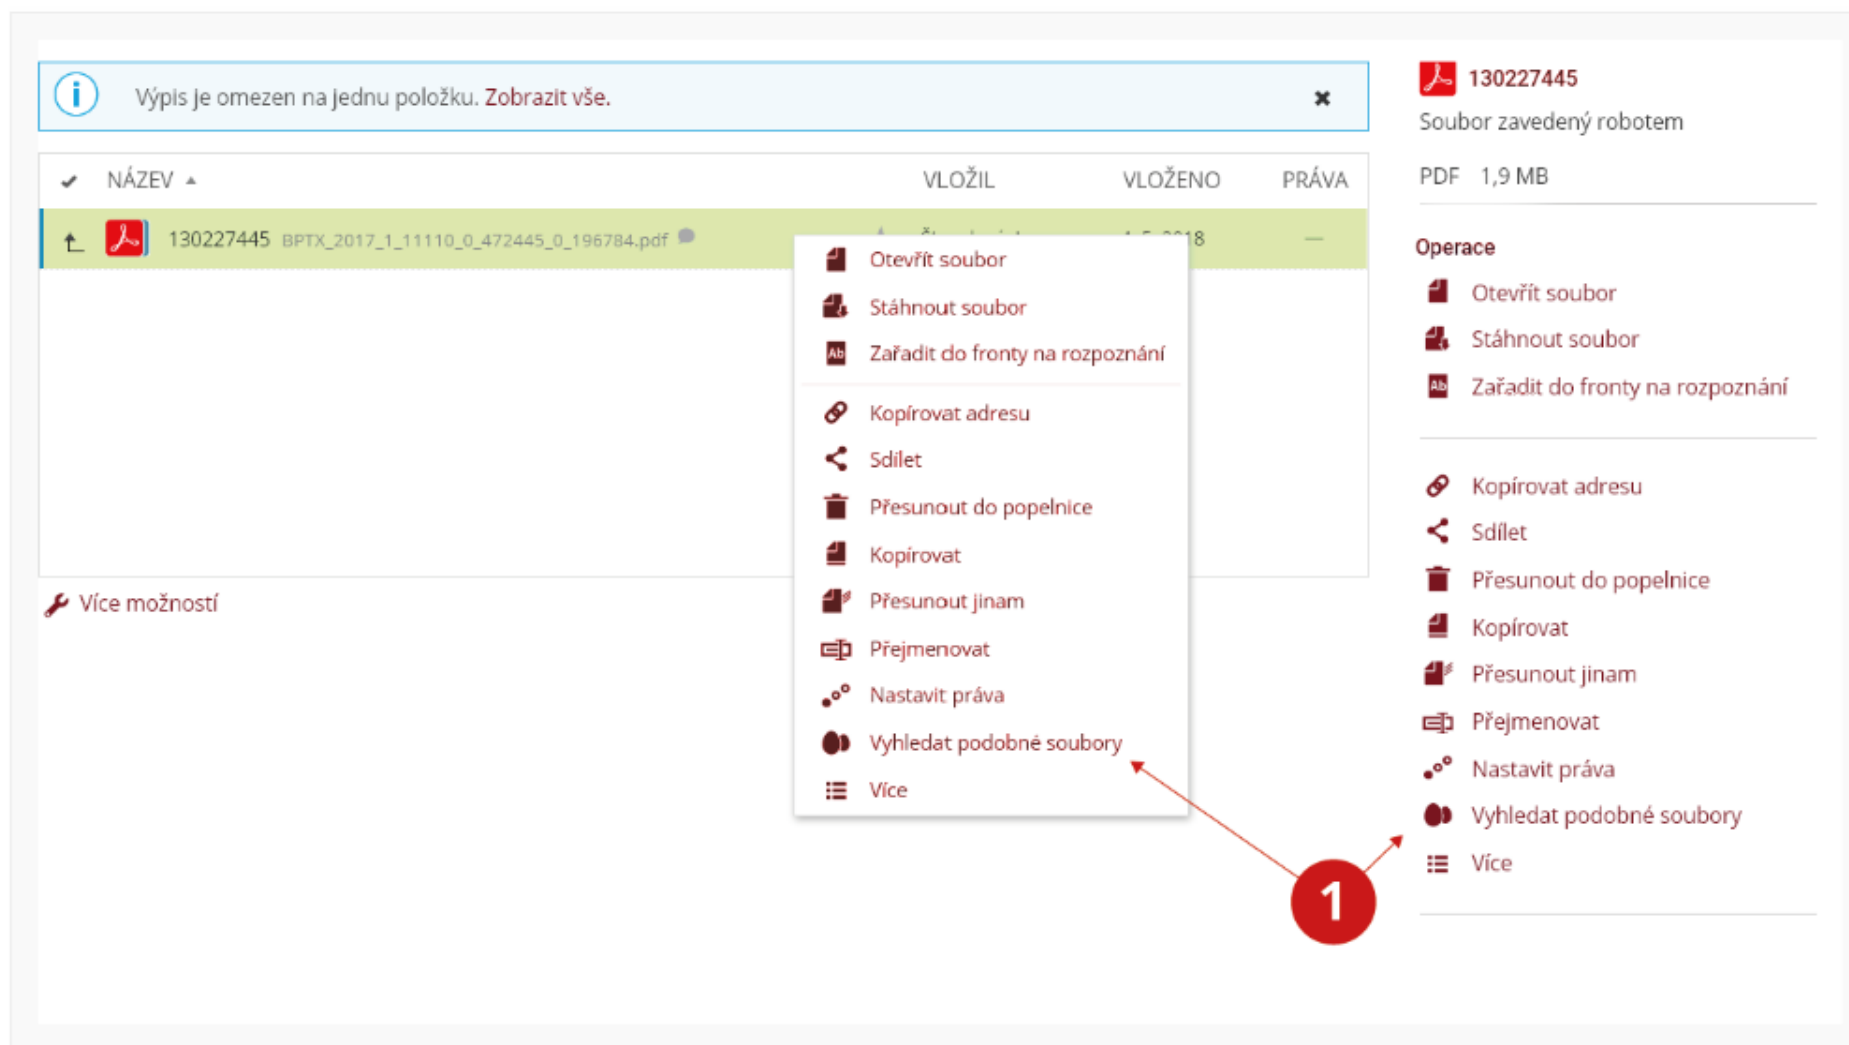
Výpis je omezen na jednu položku. Zobrazit vše.

| ✓ | NÁZEV ▲ | VLOŽIL | VLOŽENO | PRÁVA |
|---|---|---|---|---|
| | 130227445 BPTX_2017_1_11110_0_472445_0_196784.pdf | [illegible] | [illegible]8 | — |

Otevřít soubor
Stáhnout soubor
Zařadit do fronty na rozpoznání
Kopírovat adresu
Sdílet
Přesunout do popelnice
Kopírovat
Přesunout jinam
Přejmenovat
Nastavit práva
Vyhledat podobné soubory
Více

Více možností

130227445
Soubor zavedený robotem
PDF 1,9 MB

Operace
Otevřít soubor
Stáhnout soubor
Zařadit do fronty na rozpoznání
Kopírovat adresu
Sdílet
Přesunout do popelnice
Kopírovat
Přesunout jinam
Přejmenovat
Nastavit práva
Vyhledat podobné soubory
Více

1